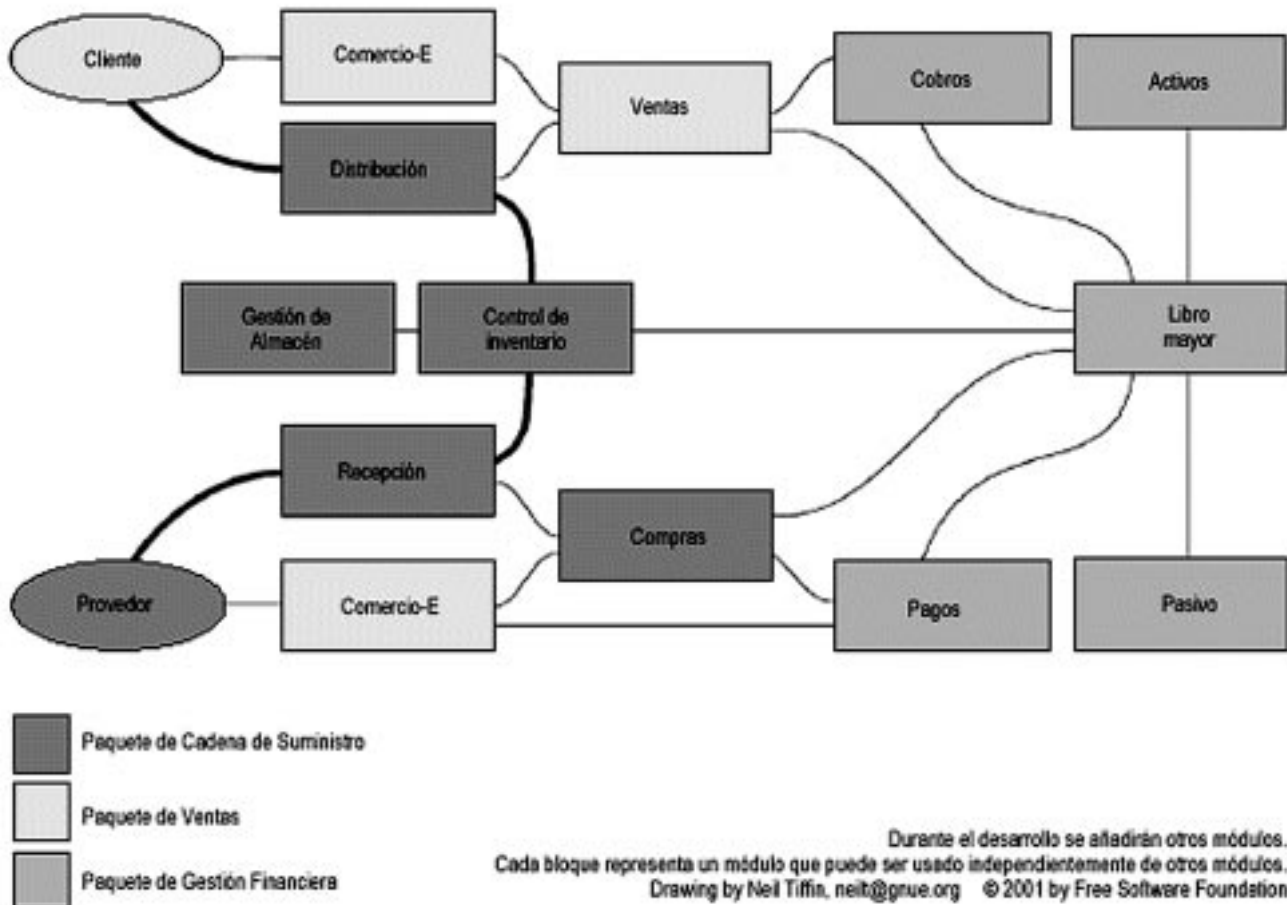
Cliente

Comercio-E

Ventas

Cobros

Activos

Distribución

Gestión de Almacén

Control de inventario

Libro mayor

Recepción

Compras

Provedor

Comercio-E

Pagos

Pasivo

Paquete de Cadena de Suministro

Paquete de Ventas

Paquete de Gestión Financiera

Durante el desarrollo se añadirán otros módulos.
Cada bloque representa un módulo que puede ser usado independientemente de otros módulos.
Drawing by Neil Tiffin, neilt@gnue.org © 2001 by Free Software Foundation